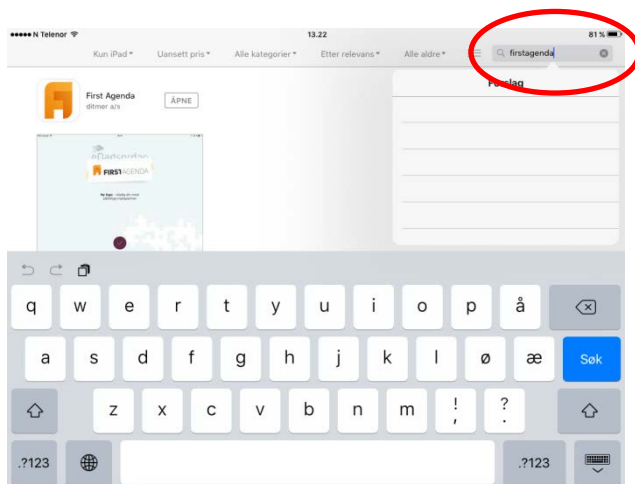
●●●●● N Telenor

13.22

81 %

Kun iPad ▾ Uansett pris ▾ Alle kategorier ▾ Etter relevans ▾ Alle aldre ▾

firstagenda

First Agenda
ditmer a/s

ÅPNE

Forslag

FIRSTAGENDA

q w e r t y u i o p å

a s d f g h j k l ø æ Søk

z x c v b n m ! , ? .

.?123 .?123